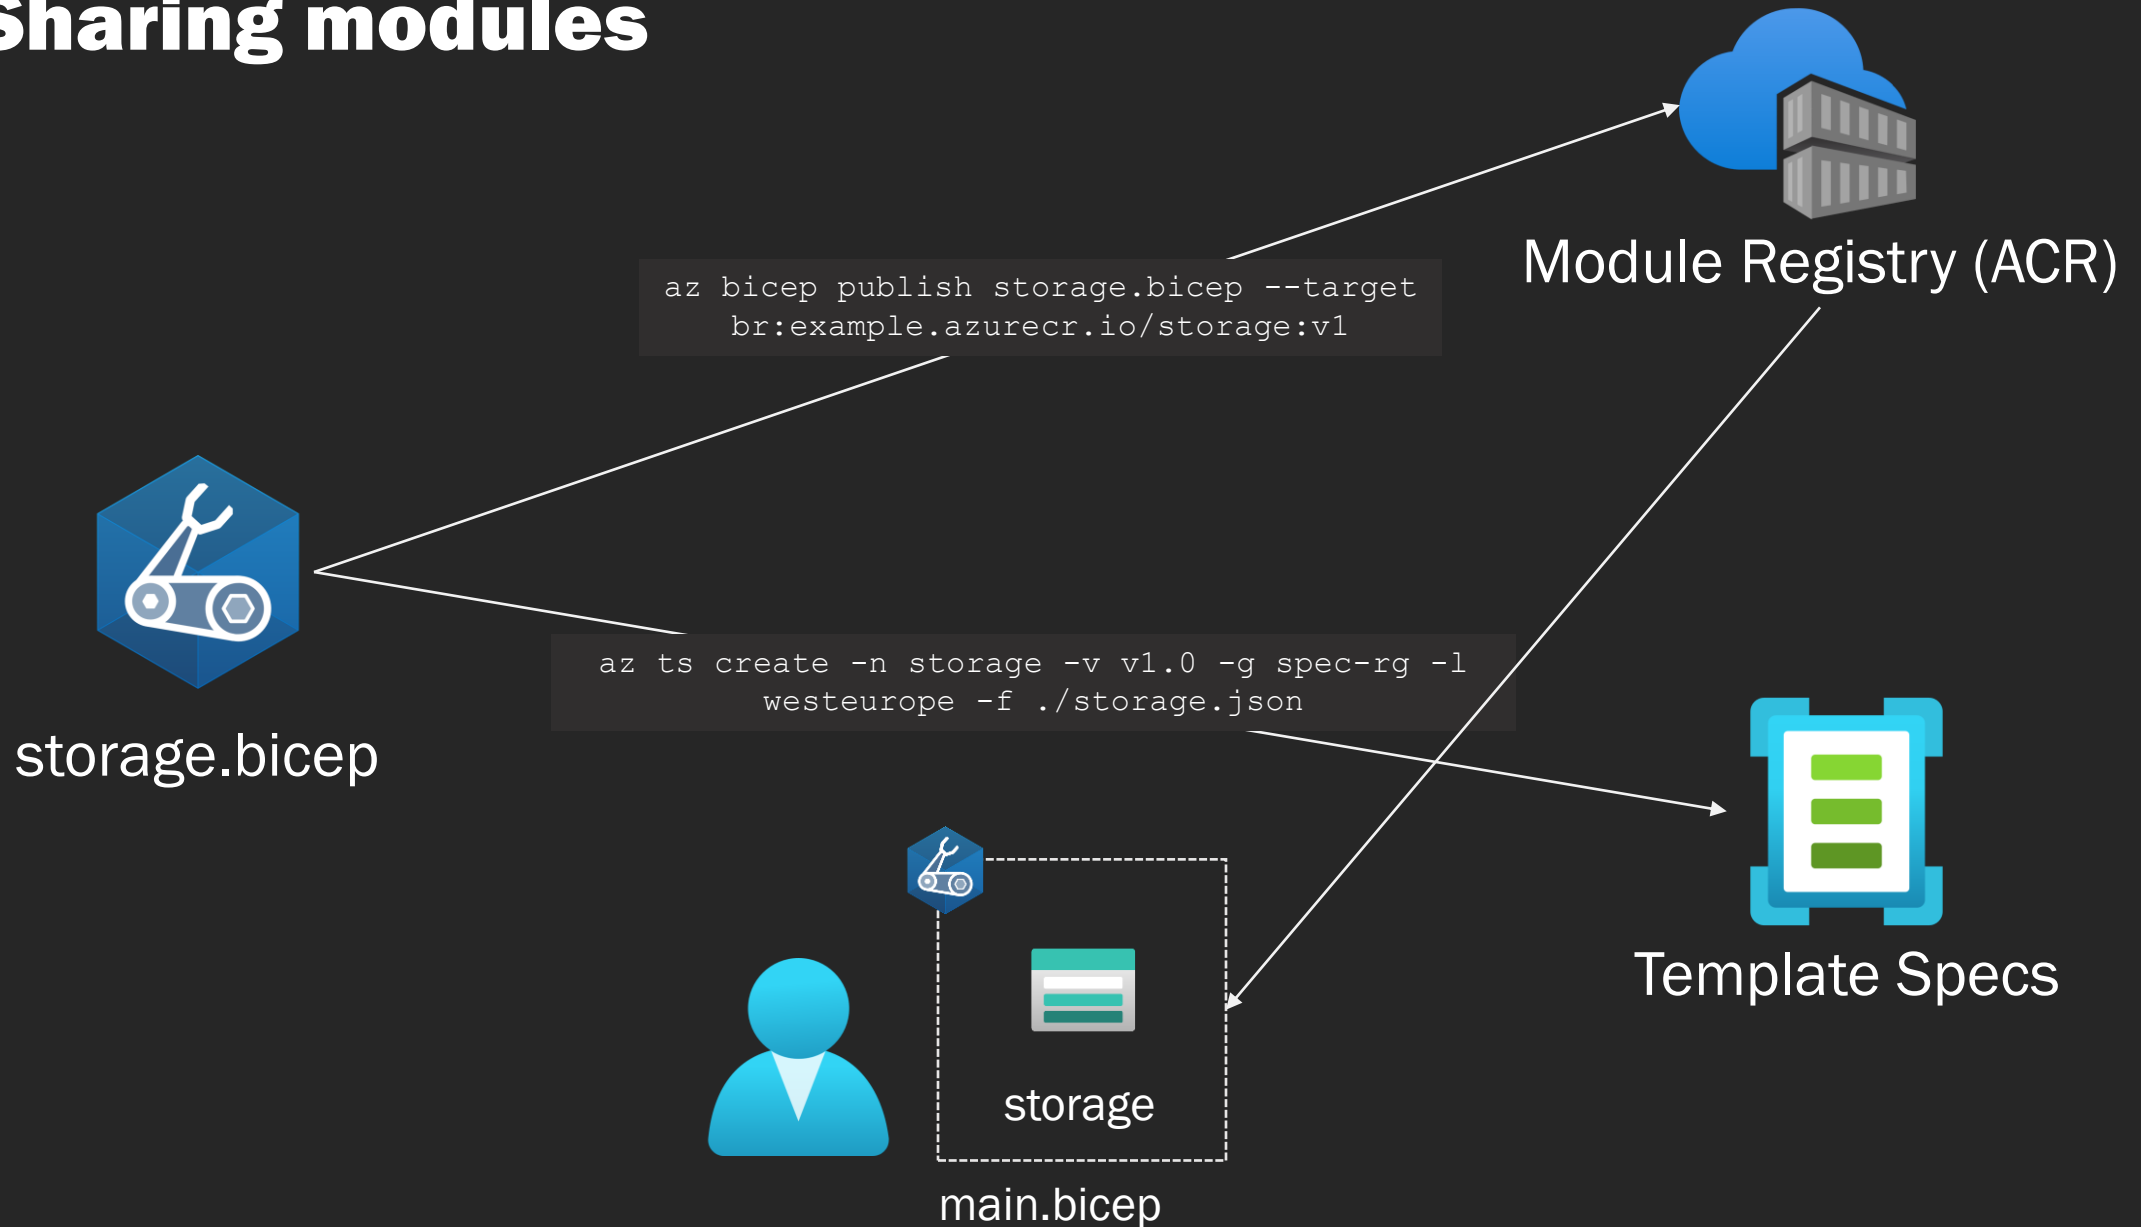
Sharing modules

Module Registry (ACR)

az bicep publish storage.bicep --target br:example.azurecr.io/storage:v1

storage.bicep

az ts create -n storage -v v1.0 -g spec-rg -l westeurope -f ./storage.json

Template Specs

storage

main.bicep